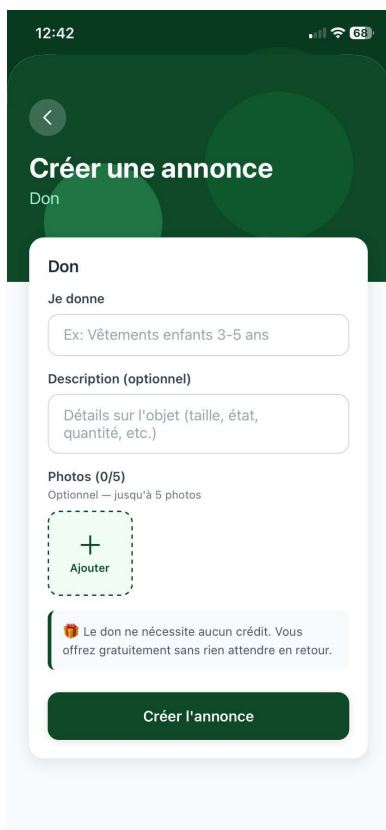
12:42

68

Créer une annonce
Don

Don

Je donne

Ex: Vêtements enfants 3-5 ans

Description (optionnel)

Détails sur l'objet (taille, état, quantité, etc.)

Photos (0/5)
Optionnel — jusqu'à 5 photos

+
Ajouter

🎁 Le don ne nécessite aucun crédit. Vous offrez gratuitement sans rien attendre en retour.

Créer l'annonce